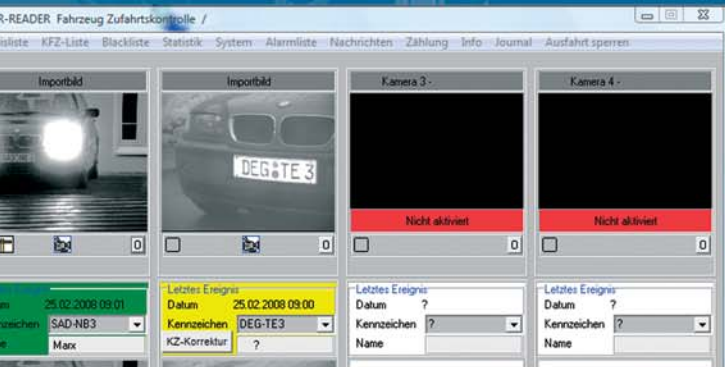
R-READER Fahrzeug Zufahrtskontrolle /

lisliste KFZ-Liste Blackliste Statistik System Alarmliste Nachrichten Zählung Info Journal Ausfahrt sperren

Importbild

0

tum 25.02.2008 09:01
nzeichen SAD-NB3
me Marx

Importbild

DEG TE 3

0

Letztes Ereignis
Datum 25.02.2008 09:00
Kennzeichen DEG-TE3
KZ-Korrektur ?

Kamera 3 -

Nicht aktiviert

0

Letztes Ereignis
Datum ?
Kennzeichen ?
Name

Kamera 4 -

Nicht aktiviert

0

Letztes Ereignis
Datum ?
Kennzeichen ?
Name